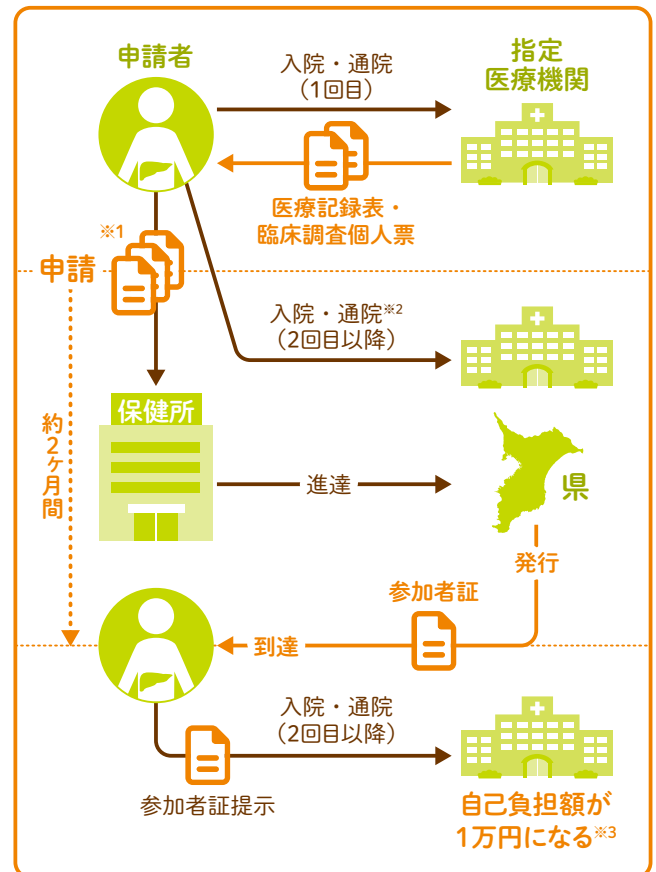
申請者

入院・通院
（1回目）

指定
医療機関

医療記録表・
臨床調査個人票

※1

申請

入院・通院※2
（2回目以降）

約2ケ月間

保健所

進達

県

発行

参加者証

到達

入院・通院
（2回目以降）

参加者証提示

自己負担額が
1万円になる※3